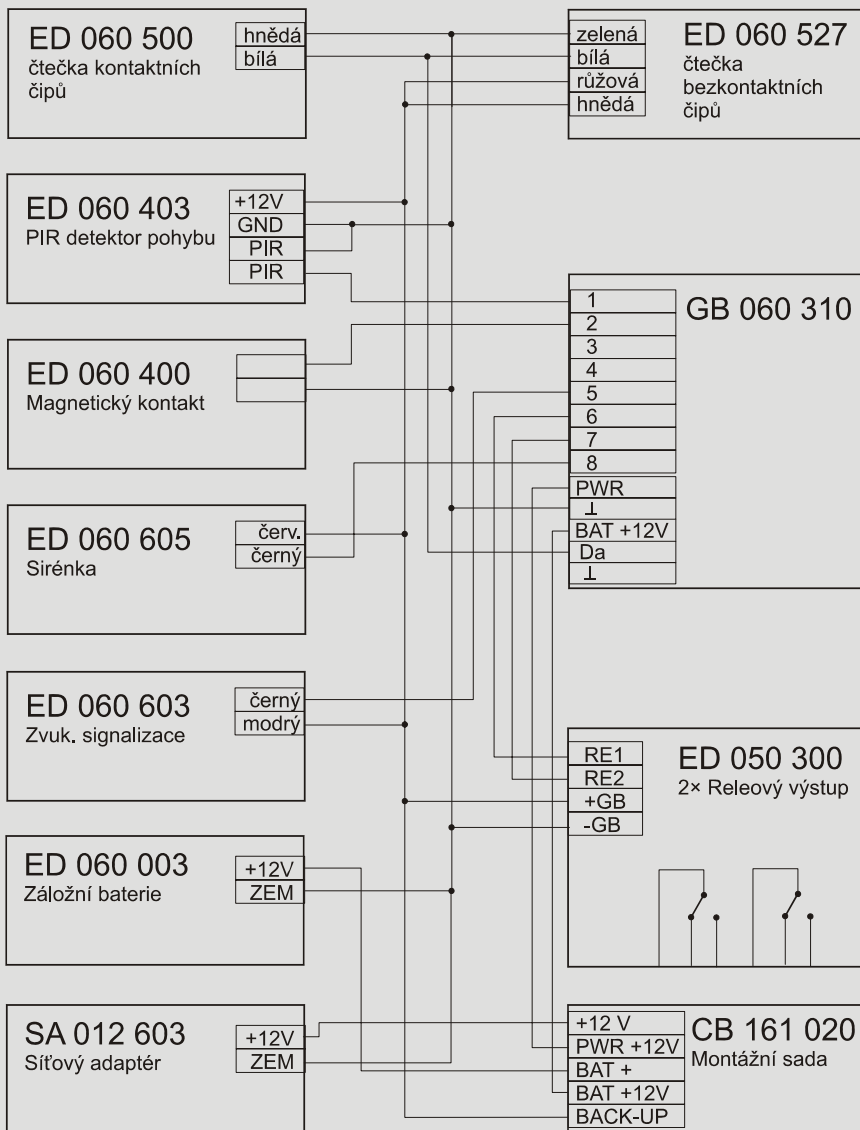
ED 060 500
čtečka kontaktních čipů

hnědá
bílá

ED 060 527
čtečka bezkontaktních čipů

zelená
bílá
růžová
hnědá

ED 060 403
PIR detektor pohybu

+12V
GND
PIR
PIR

GB 060 310

1
2
3
4
5
6
7
8
PWR
⊥
BAT +12V
Da
⊥

ED 060 400
Magnetický kontakt

ED 060 605
Sirénka

červ.
černý

ED 060 603
Zvuk. signalizace

černý
modrý

ED 050 300
2× Releový výstup

RE1
RE2
+GB
-GB

ED 060 003
Záložní baterie

+12V
ZEM

SA 012 603
Síťový adaptér

+12V
ZEM

CB 161 020
Montážní sada

+12 V
PWR +12V
BAT +
BAT +12V
BACK-UP